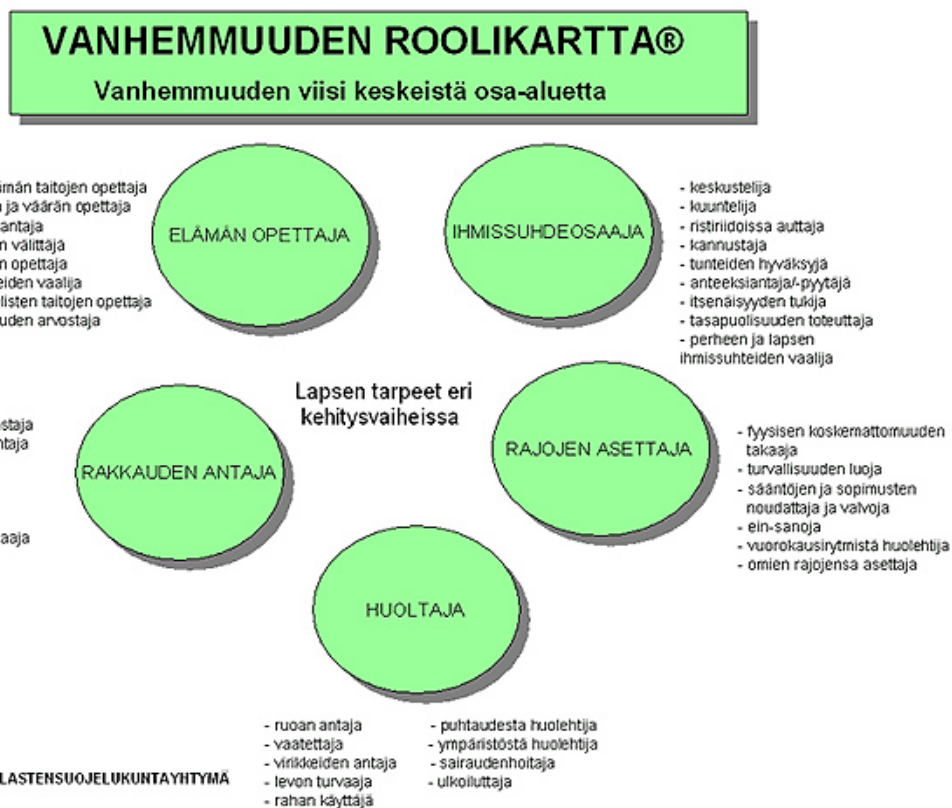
VANHEMMUUDEN ROOLIKARTTA®
Vanhemmuuden viisi keskeistä osa-aluetta

imän taitojen opettaja
n ja väärän opettaja
antaja
n välittäjä
n opettaja
eiden vaalija
listen taitojen opettaja
uden arvostaja

ELÄMÄN OPETTAJA

IHMISSUHDEOSAAJA

- keskustelija
- kuuntelija
- ristiriidoissa auttaja
- kannustaja
- tunteiden hyväksyjä
- anteeksiantaja/-pyytäjä
- itsenäisyyden tukija
- tasapuolisuuden toteuttaja
- perheen ja lapsen ihmissuhteiden vaalija

Lapsen tarpeet eri kehitysvaiheissa

staja
ntaja

aaja

RAKKAUDEN ANTAJA

RAJOJEN ASETTAJA

- fyysisen koskemattomuuden takaaja
- turvallisuuden luoja
- sääntöjen ja sopimusten noudattaja ja valvoja
- ein-sanoja
- vuorokausirytmistä huolehtija
- omien rajojensa asettaja

HUOLTAJA

- ruoan antaja
- vaatettaja
- virikkeiden antaja
- levon turvaaja
- rahan käyttäjä

- puhtaudesta huolehtija
- ympäristöstä huolehtija
- sairaudenhoitaja
- ulkoiluttaja

LASTENSUOJELUKUNTAYHTYMÄ